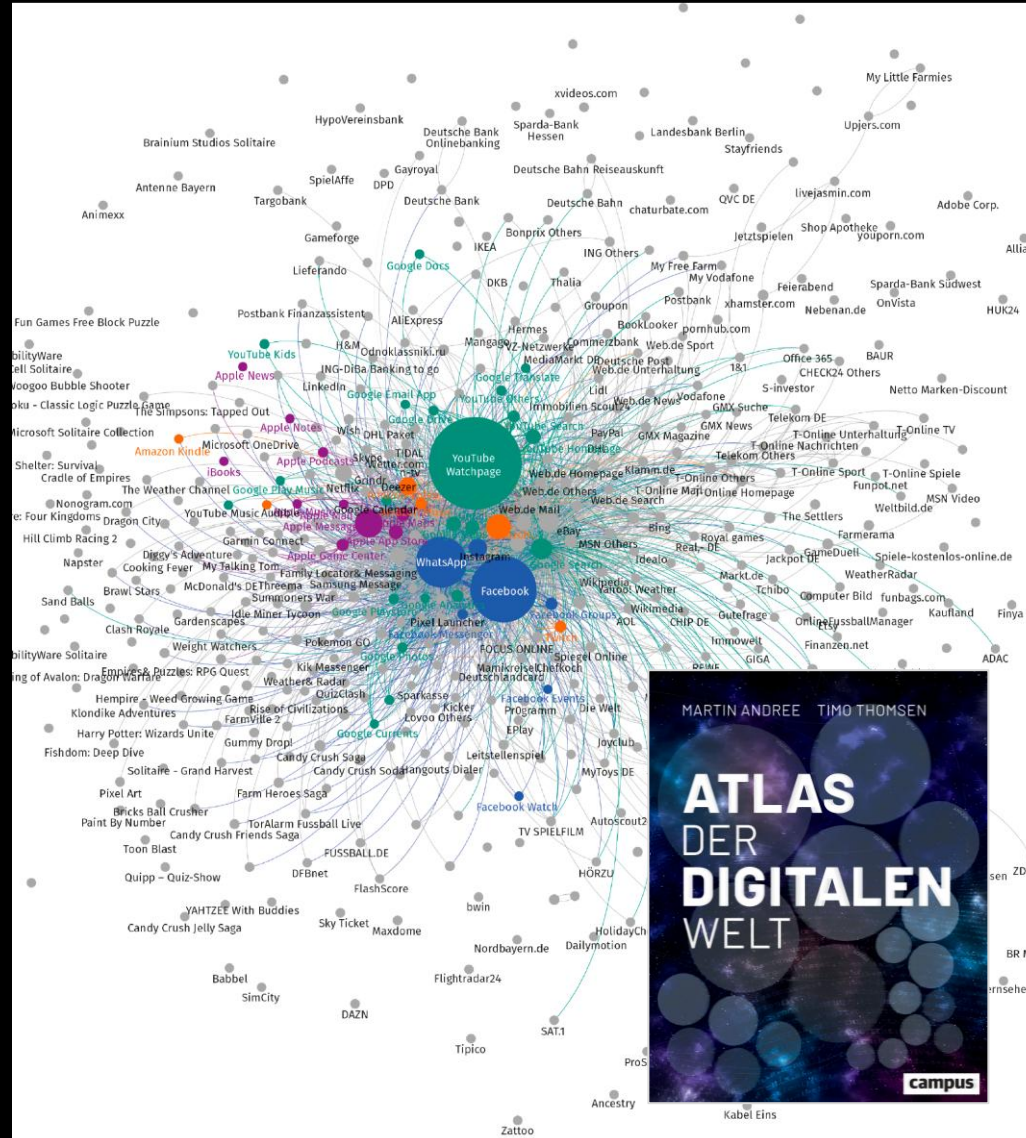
My Little Farmies
xvideos.com
HypoVereinsbank
Sparda-Bank Hessen
Landesbank Berlin
Upjers.com
Deutsche Bank Onlinebanking
Brainium Studios Solitaire
Stayfriends
Gayroyal
Deutsche Bahn Reiseauskunft
SpielAffe
DPD
Antenne Bayern
livejasmin.com
QVC DE
Adobe Corp.
Targobank
Deutsche Bank
Deutsche Bahn
chaturbate.com
Animexx
Bonprix Others
Shop Apotheke
youporn.com
Jetztspielen
Gameforge
IKEA
ING Others
Google Docs
My Free Farm
Lieferando
DKB
Thalia
My Vodafone
Feierabend
Sparda-Bank Südwest
Postbank
xhamster.com
Nebenan.de
OnVista
HUK24
Groupon
Postbank Finanzassistent
AliExpress
BookLooker
pornhub.com
Fun Games Free Block Puzzle
Hermes
H&M
Odnoklassniki.ru
Mangago
VZ-Netzwerke
Commerzbank
Web.de Sport
YouTube Kids
ING-DiBa Banking to go
MediaMarkt DE
Deutsche Post
Office 365
BAUR
bilityWare
Apple News
Web.de Unterhaltung
1&1
CHECK24 Others
ell Solitaire
Google Translate
LinkedIn
Lidl
S-investor
Netto Marken-Discount
Woogoo Bubble Shooter
Google Email App
YouTube Others
Immobilien Scout24
Web.de News
Vodafone
oku - Classic Logic Puzzle Game
The Simpsons: Tapped Out
GMX Suche
Google Drive
Telekom DE
Apple Notes
Wish
YouTube Search
Microsoft Solitaire Collection
DHL Paket
PayPal
GMX Magazine
GMX News
T-Online Unterhaltung
T-Online TV
Microsoft OneDrive
T-Online Nachrichten
Amazon Kindle
Apple Podcasts
TIDAL
Google Home
Telekom Others
Wetter.com
YouTube Watchpage
Shelter: Survival
iBooks
klamm.de
T-Online Sport
T-Online Spiele
Cradle of Empires
Web.de Homepage
Grindr
Funpot.net
The Weather Channel
Google Play Music
Deezer
T-Online Others
Nonogram.com
Web.de Others
T-Online Mail
Online Homepage
MSN Video
e: Four Kingdoms
YouTube Music
Audible
Apple Music
Apple Maps
Web.de Search
Weltbild.de
Dragon City
Apple Messages
Google Calendar
Web.de Mail
Hill Climb Racing 2
Garmin Connect
eBay
Bing
The Settlers
Apple App Store
Royal games
Farmerama
Diggy's Adventure
Apple Game Center
MSN Others
Napster
Cooking Fever
My Talking Tom
WhatsApp
Instagram
Google Search
Real,- DE
Jackpot DE
GameDuell
Spiele-kostenlos-online.de
Family Locator& Messaging
Idealo
McDonald's DE
Threema
Samsung Message
WeatherRadar
Brawl Stars
Summoners War
Wikipedia
Markt.de
Facebook
Yahoo! Weather
Tchibo
Sand Balls
Computer Bild
funbags.com
Idle Miner Tycoon
Google Play Store
Google Analytics
Wikimedia
Facebook Groups
Gardenscapes
Kaufland
Finya
Gutefrage
OnlineFussballManager
Etsy
Clash Royale
Pixel Launcher
Facebook Messenger
AOL
CHIP DE
Twitch
Weight Watchers
Pokemon GO
Immowelt
Finanzen.net
bilityWare Solitaire
FOCUS ONLINE
Google Photos
Spiegel Online
GIGA
Empires& Puzzles: RPG Quest
Kik Messenger
MamikreiselChefkoch
ADAC
ng of Avalon: Dragon Warfare
Weather& Radar
Deutschlandcard
QuizClash
Hempire - Weed Growing Game
Sparkasse
Facebook Events
Rise of Civilizations
Kicker
Klondike Adventures
Programm
Die Welt
FarmVille 2
Lovoo Others
Harry Potter: Wizards Unite
Google Currents
EPlay
Joyclub
Gummy Drop!
Fishdom: Deep Dive
Candy Crush Saga
Leitstellenspiel
Solitaire - Grand Harvest
Candy Crush Soda
Hangouts Dialer
MyToys DE
Pixel Art
Farm Heroes Saga
Facebook Watch
Bricks Ball Crusher
Paint By Number
TorAlarm Fussball Live
Autoscout2
Candy Crush Friends Saga
TV SPIELFILM
Toon Blast
FUSSBALL.DE
DFBnet
HÖRZU
Quipp – Quiz-Show
FlashScore
YAHTZEE With Buddies
bwin
Sky Ticket
Maxdome
HolidayCh
Candy Crush Jelly Saga
Nordbayern.de
Dailymotion
Babbel
Flightradar24
SimCity
DAZN
SAT.1
Tipico
ProS
Ancestry
Kabel Eins
Zattoo
sen
ZD
BR
rnsehe
Allia

MARTIN ANDREE TIMO THOMSEN
ATLAS
DER
DIGITALEN
WELT
campus